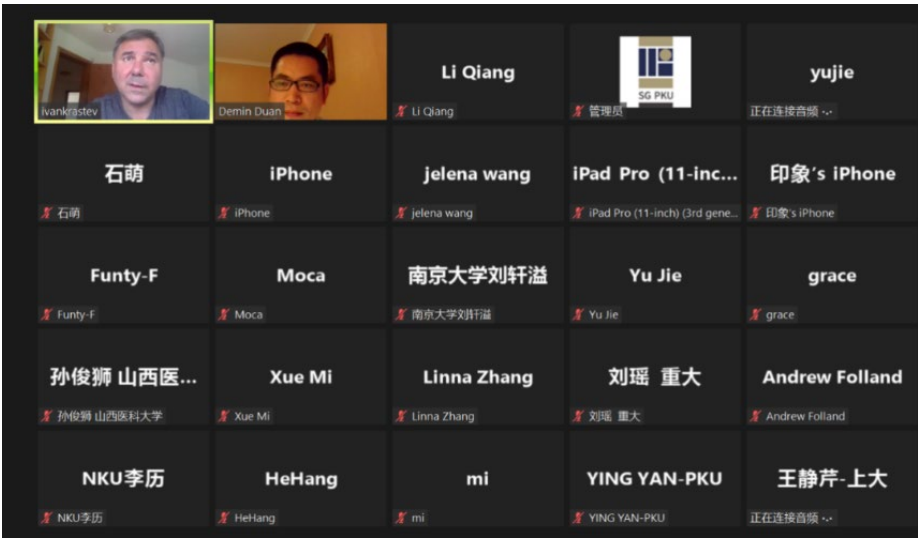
ivankrastev

Demin Duan

Li Qiang
Li Qiang

SG PKU
管理员

yujie
正在连接音频 -.-

石萌
石萌

iPhone
iPhone

jelena wang
jelena wang

iPad Pro（11-inc...
iPad Pro (11-inch) (3rd gene...

印象's iPhone
印象's iPhone

Funty-F
Funty-F

Moca
Moca

南京大学刘轩溢
南京大学刘轩溢

Yu Jie
Yu Jie

grace
grace

孙俊狮 山西医...
孙俊狮 山西医科大学

Xue Mi
Xue Mi

Linna Zhang
Linna Zhang

刘瑶 重大
刘瑶 重大

Andrew Folland
Andrew Folland

NKU李历
NKU李历

HeHang
HeHang

mi
mi

YING YAN-PKU
YING YAN-PKU

王静芹-上大
正在连接音频 -.-